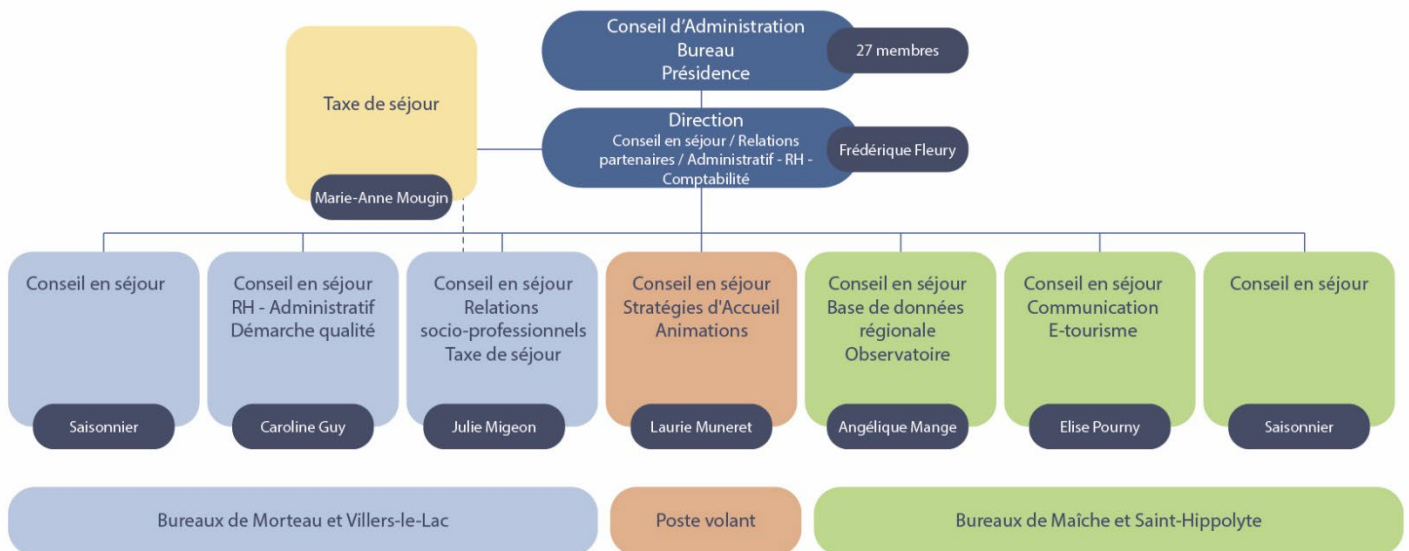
Conseil d'Administration
Bureau
Présidence

27 membres

Taxe de séjour

Marie-Anne Mougin

Direction
Conseil en séjour / Relations partenaires / Administratif - RH - Comptabilité

Frédérique Fleury

Conseil en séjour

Saisonnier

Conseil en séjour
RH - Administratif
Démarche qualité

Caroline Guy

Conseil en séjour
Relations socio-professionnels
Taxe de séjour

Julie Migeon

Conseil en séjour
Stratégies d'Accueil
Animations

Laurie Muneret

Conseil en séjour
Base de données régionale
Observatoire

Angélique Mange

Conseil en séjour
Communication
E-tourisme

Elise Pourny

Conseil en séjour

Saisonnier

Bureaux de Morteau et Villers-le-Lac

Poste volant

Bureaux de Maîche et Saint-Hippolyte